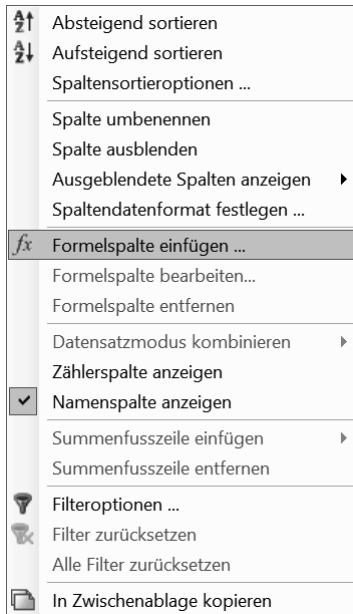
Absteigend sortieren
Aufsteigend sortieren
Spaltensortieroptionen ...
Spalte umbenennen
Spalte ausblenden
Ausgeblendete Spalten anzeigen
Spaltendatenformat festlegen ...
$fx$ Formelspalte einfügen ...
Formelspalte bearbeiten...
Formelspalte entfernen
Datensatzmodus kombinieren
Zählerspalte anzeigen
Namenspalte anzeigen
Summenfusszeile einfügen
Summenfusszeile entfernen
Filteroptionen ...
Filter zurücksetzen
Alle Filter zurücksetzen
In Zwischenablage kopieren